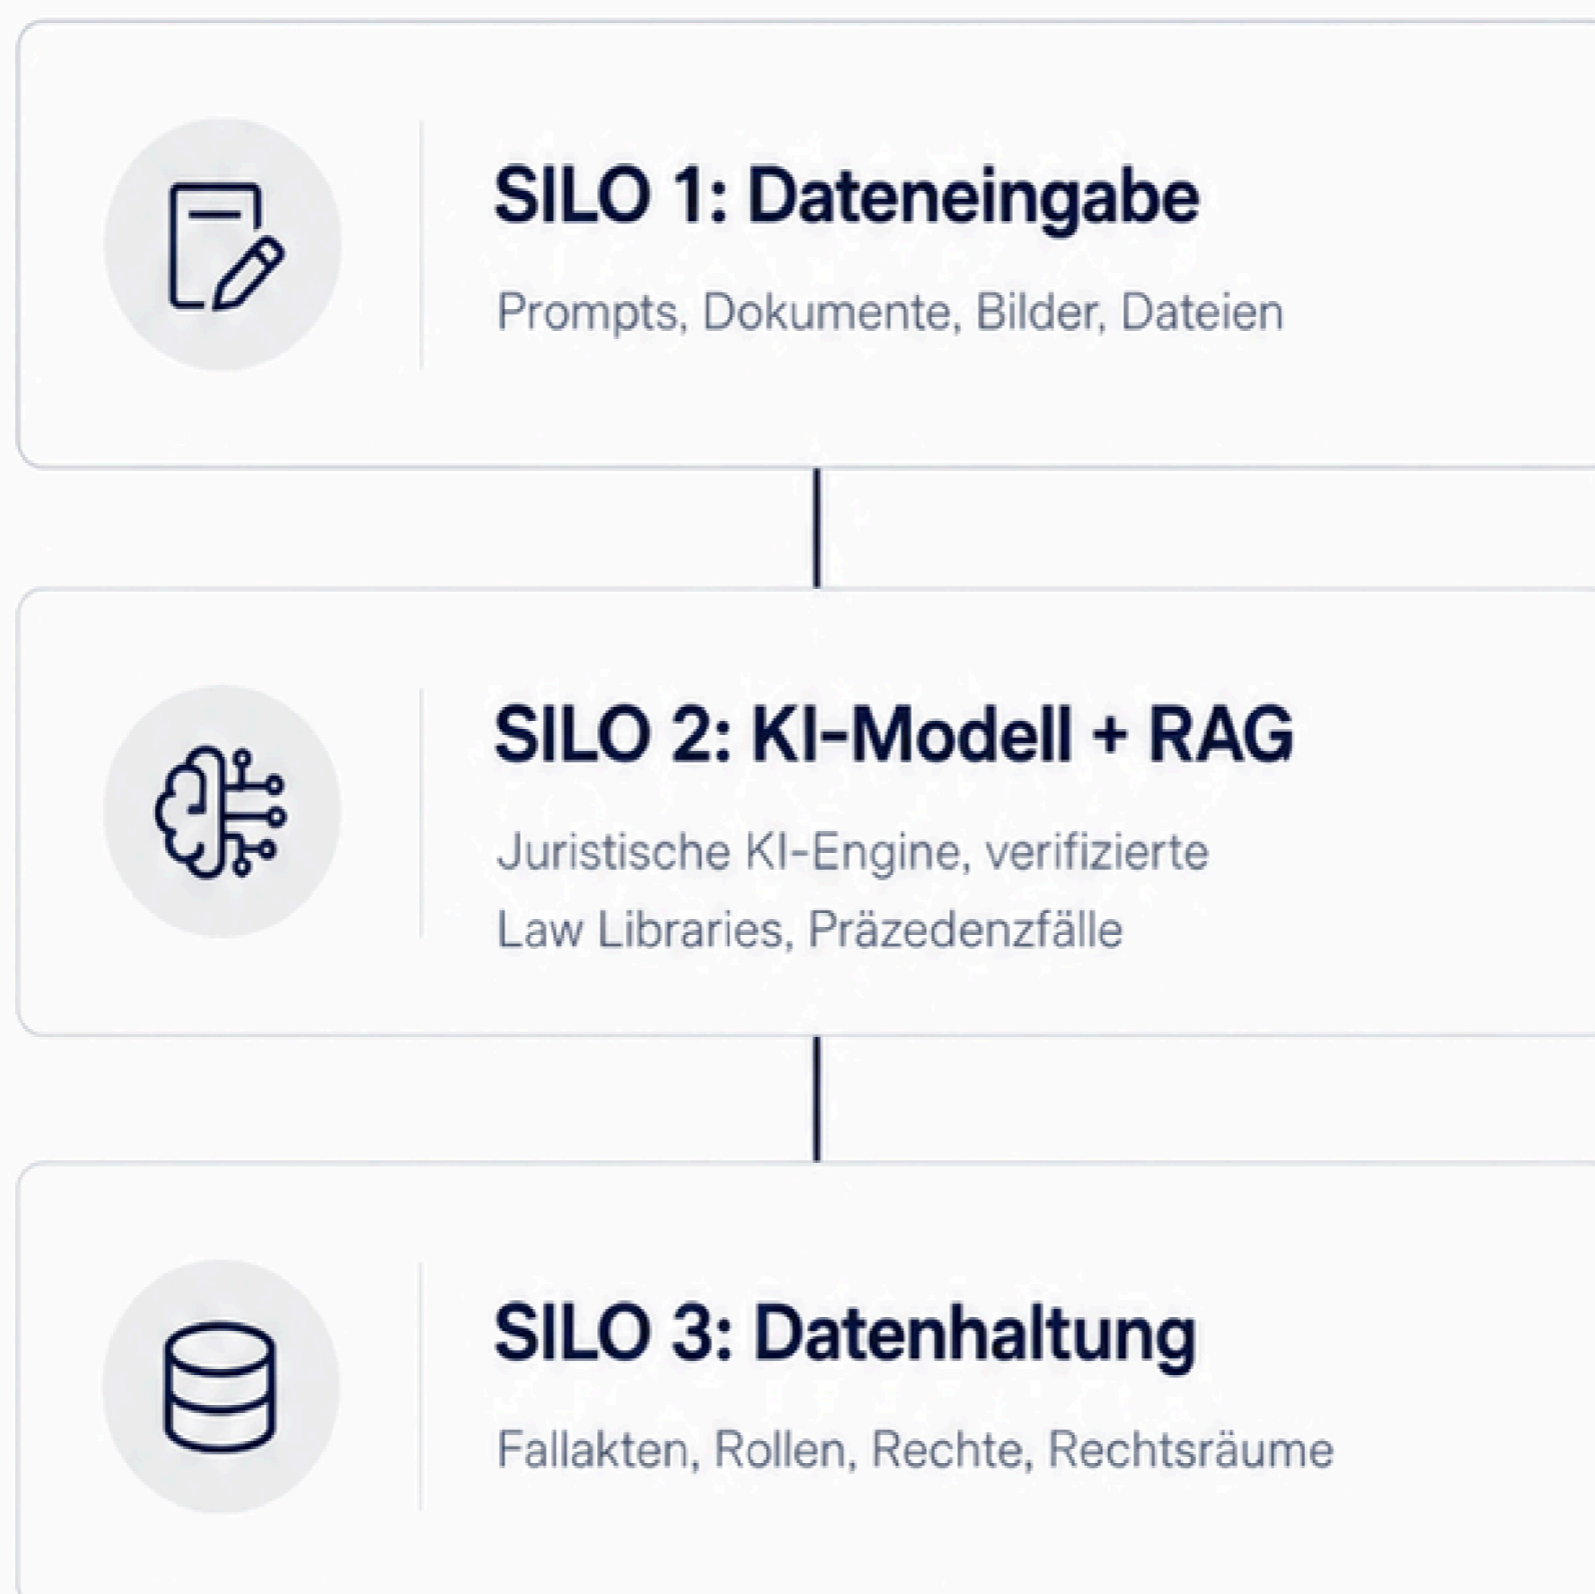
SILO 1: Dateneingabe

Prompts, Dokumente, Bilder, Dateien

SILO 2: KI-Modell + RAG

Juristische KI-Engine, verifizierte Law Libraries, Präzedenzfälle

SILO 3: Datenhaltung

Fallakten, Rollen, Rechte, Rechtsräume